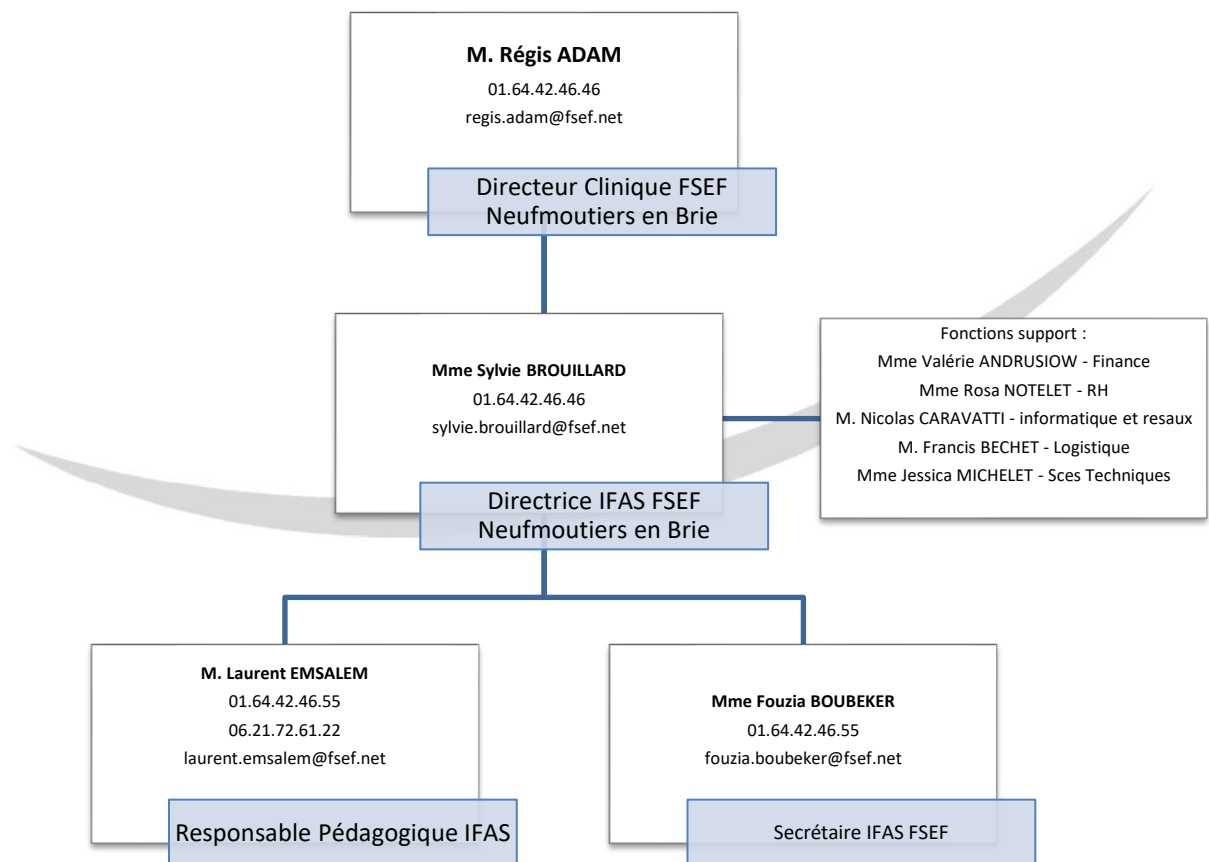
M. Régis ADAM
01.64.42.46.46
regis.adam@fsef.net

Directeur Clinique FSEF
Neufmoutiers en Brie

Mme Sylvie BROUILLARD
01.64.42.46.46
sylvie.brouillard@fsef.net

Directrice IFAS FSEF
Neufmoutiers en Brie

Fonctions support :
Mme Valérie ANDRUSIOW - Finance
Mme Rosa NOTELET - RH
M. Nicolas CARAVATTI - informatique et resaux
M. Francis BECHET - Logistique
Mme Jessica MICHELET - Sces Techniques

M. Laurent EMSALEM
01.64.42.46.55
06.21.72.61.22
laurent.emsalem@fsef.net

Responsable Pédagogique IFAS

Mme Fouzia BOUBEKER
01.64.42.46.55
fouzia.boubeker@fsef.net

Secrétaire IFAS FSEF